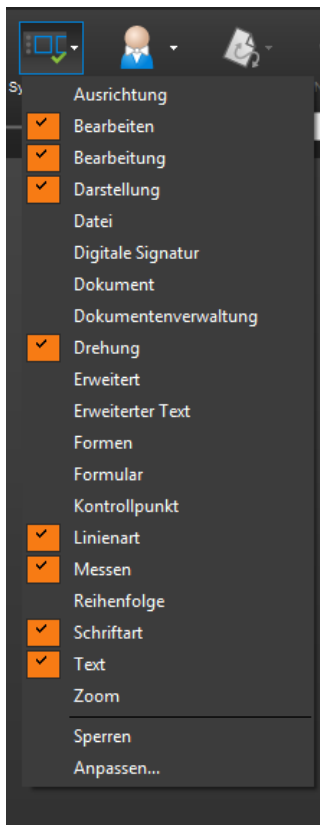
Sy

Ausrichtung
Bearbeiten
Bearbeitung
Darstellung
Datei
Digitale Signatur
Dokument
Dokumentenverwaltung
Drehung
Erweitert
Erweiterter Text
Formen
Formular
Kontrollpunkt
Linienart
Messen
Reihenfolge
Schriftart
Text
Zoom

Sperren
Anpassen...